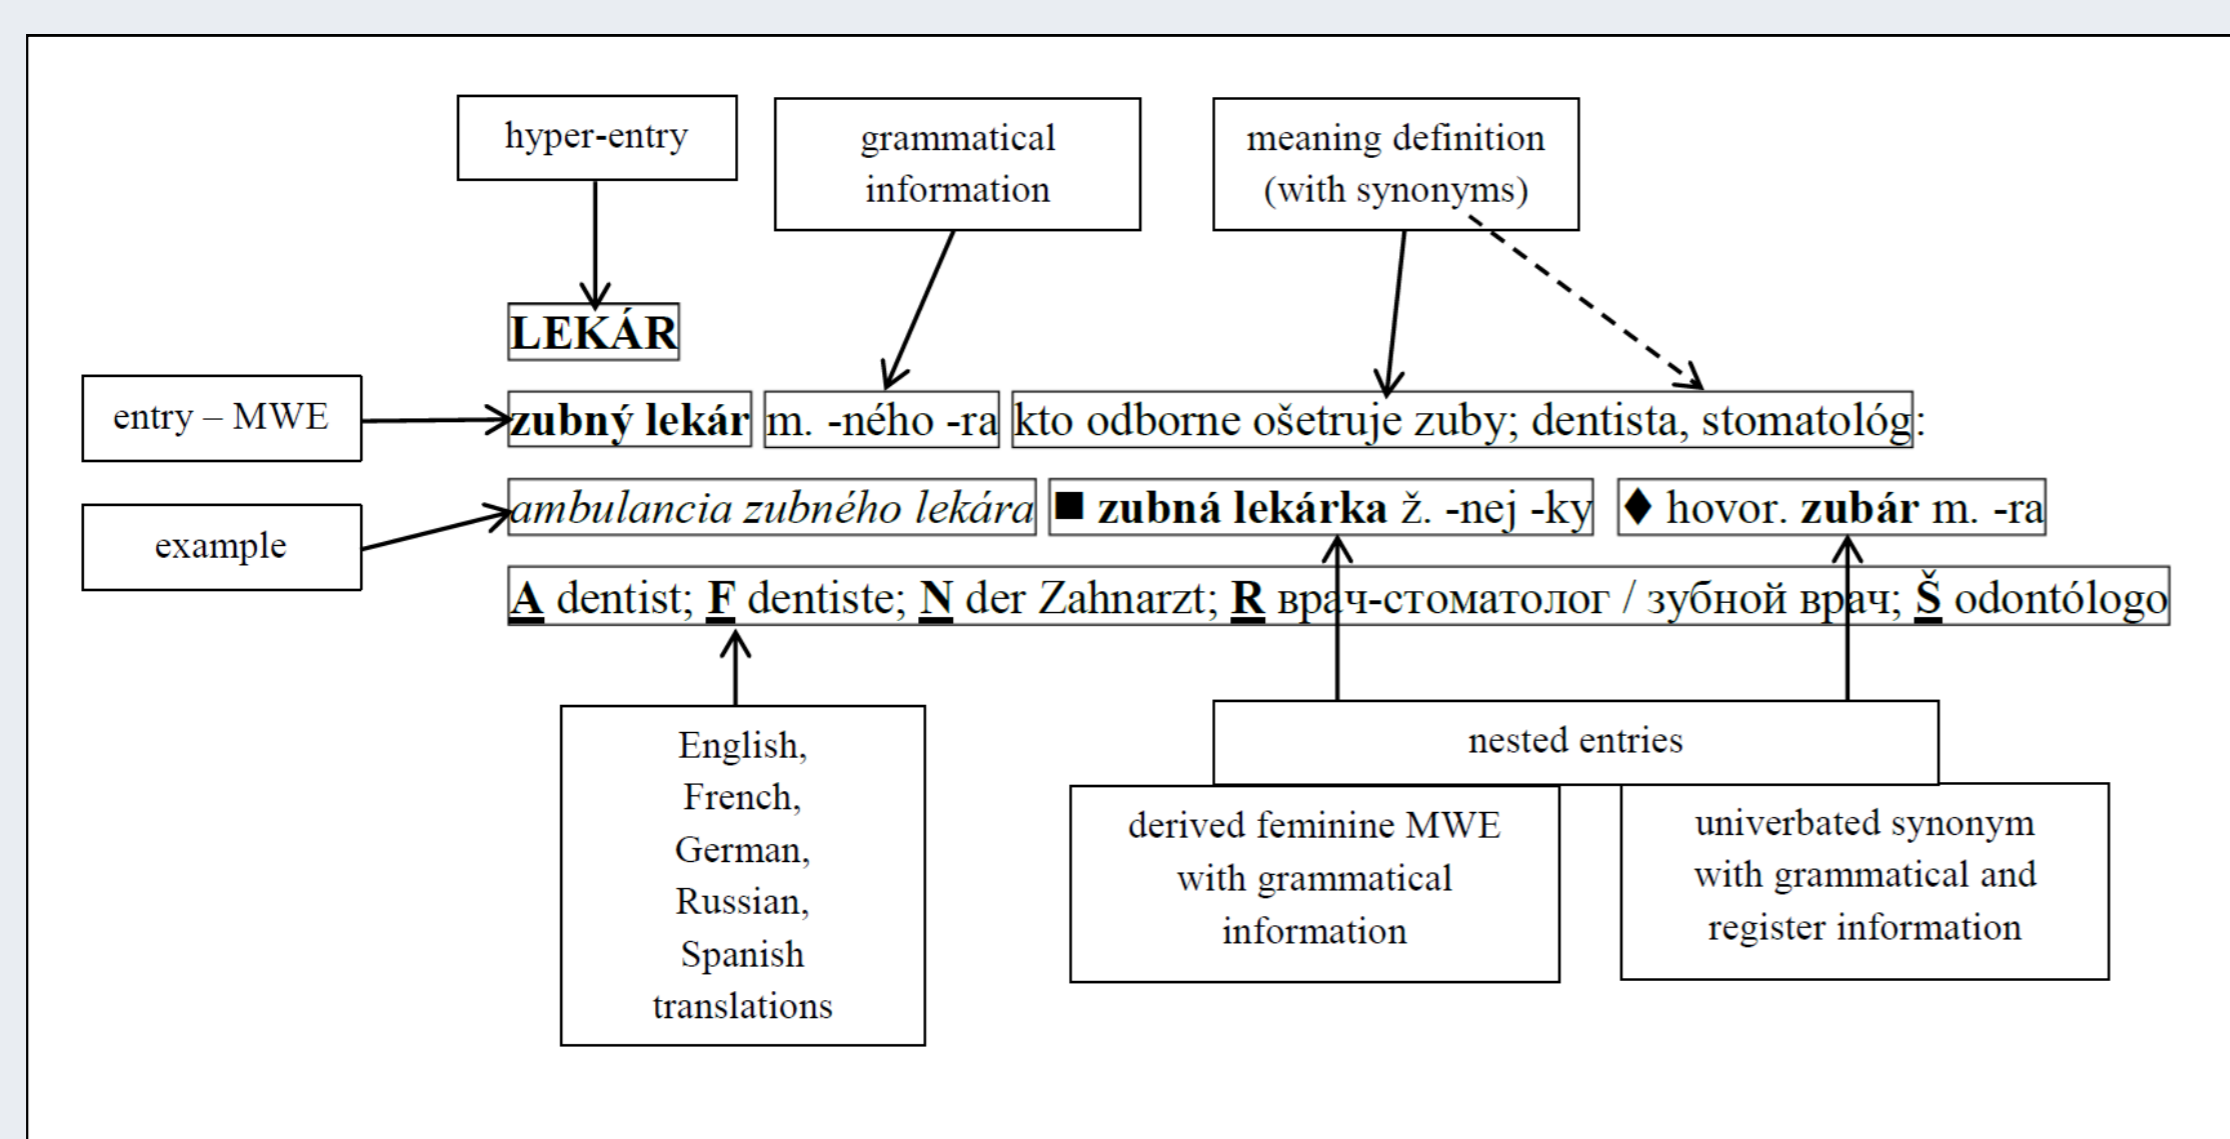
hyper-entry

grammatical information

meaning definition (with synonyms)

LEKÁR

entry – MWE

zubný lekár m. -ného -ra kto odborne ošetruje zuby; dentista, stomatológ:

example

ambulancia zubného lekára ■ zubná lekárka ž. -nej -ky ♦ hovor. zubár m. -ra

A dentist; F dentiste; N der Zahnarzt; R врач-стоматолог / зубной врач; Š odontólogo

English, French, German, Russian, Spanish translations

nested entries

derived feminine MWE with grammatical information

univerbated synonym with grammatical and register information